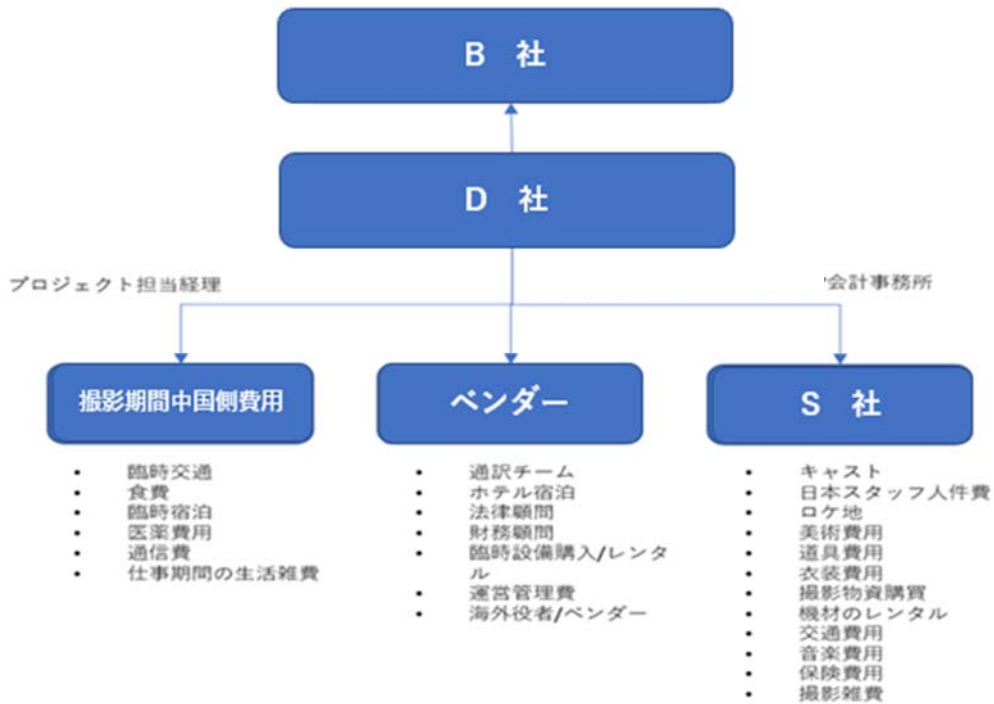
B 社

D 社

プロジェクト担当経理

会計事務所

撮影期間中国側費用

- 臨時交通
- 食費
- 臨時宿泊
- 医薬費用
- 通信費
- 仕事期間の生活雑費

ベンダー

- 通訳チーム
- ホテル宿泊
- 法律顧問
- 財務顧問
- 臨時設備購入/レンタル
- 運営管理費
- 海外役者/ベンダー

S 社

- キャスト
- 日本スタッフ人件費
- ロケ地
- 美術費用
- 道具費用
- 衣装費用
- 撮影物資購買
- 機材のレンタル
- 交通費用
- 音楽費用
- 保険費用
- 撮影雑費